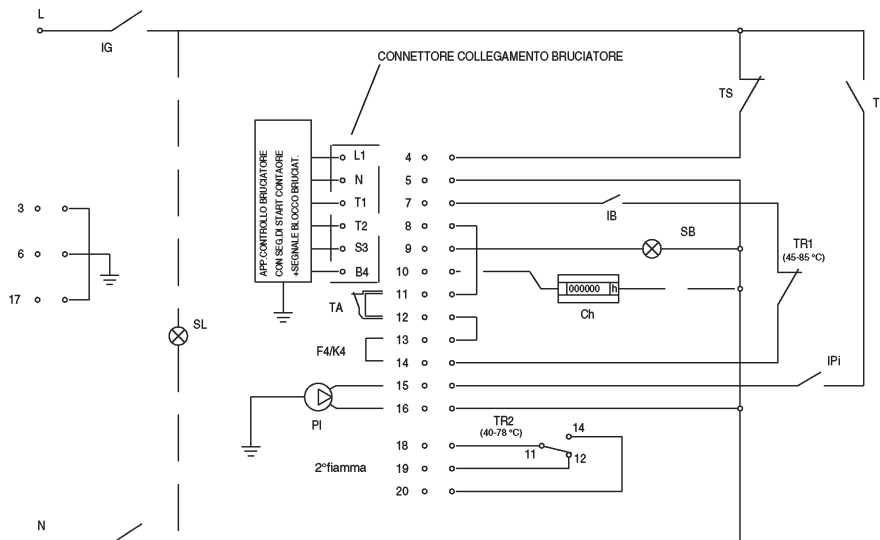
L

IG

CONNETTORE COLLEGAMENTO BRUCIATORE

TS

T

APP. CONTROLLO BRUCIATORE CON SEG. DI START CONTAORE +SEGNALE BLOCCO BRUCIAT.

L1
N
T1
T2
S3
B4

4
5
7
8
9
10
11
12
13
14
15
16

3
6
17

IB

SB

TR1
(45-85 °C)

000000 h

Ch

TA

SL

F4/K4

IPi

PI

TR2
(40-78 °C)

14
11
12

18
19
20

2°fiamma

N